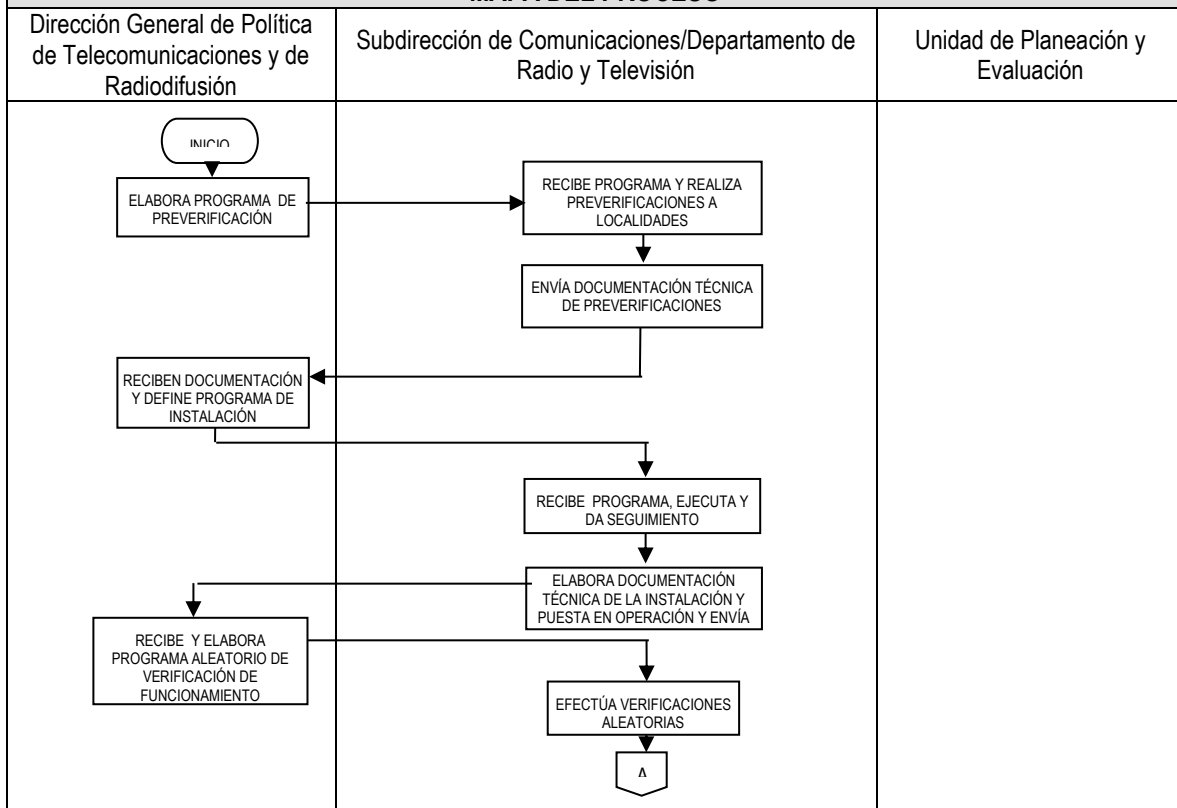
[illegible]

Dirección General de Política de Telecomunicaciones y de Radiodifusión

Subdirección de Comunicaciones/Departamento de Radio y Televisión

Unidad de Planeación y Evaluación

INICIO

ELABORA PROGRAMA DE PREVERIFICACIÓN

RECIBE PROGRAMA Y REALIZA PREVERIFICACIONES A LOCALIDADES

ENVÍA DOCUMENTACIÓN TÉCNICA DE PREVERIFICACIONES

RECIBEN DOCUMENTACIÓN Y DEFINE PROGRAMA DE INSTALACIÓN

RECIBE PROGRAMA, EJECUTA Y DA SEGUIMIENTO

ELABORA DOCUMENTACIÓN TÉCNICA DE LA INSTALACIÓN Y PUESTA EN OPERACIÓN Y ENVÍA

RECIBE Y ELABORA PROGRAMA ALEATORIO DE VERIFICACIÓN DE FUNCIONAMIENTO

EFECTÚA VERIFICACIONES ALEATORIAS

A